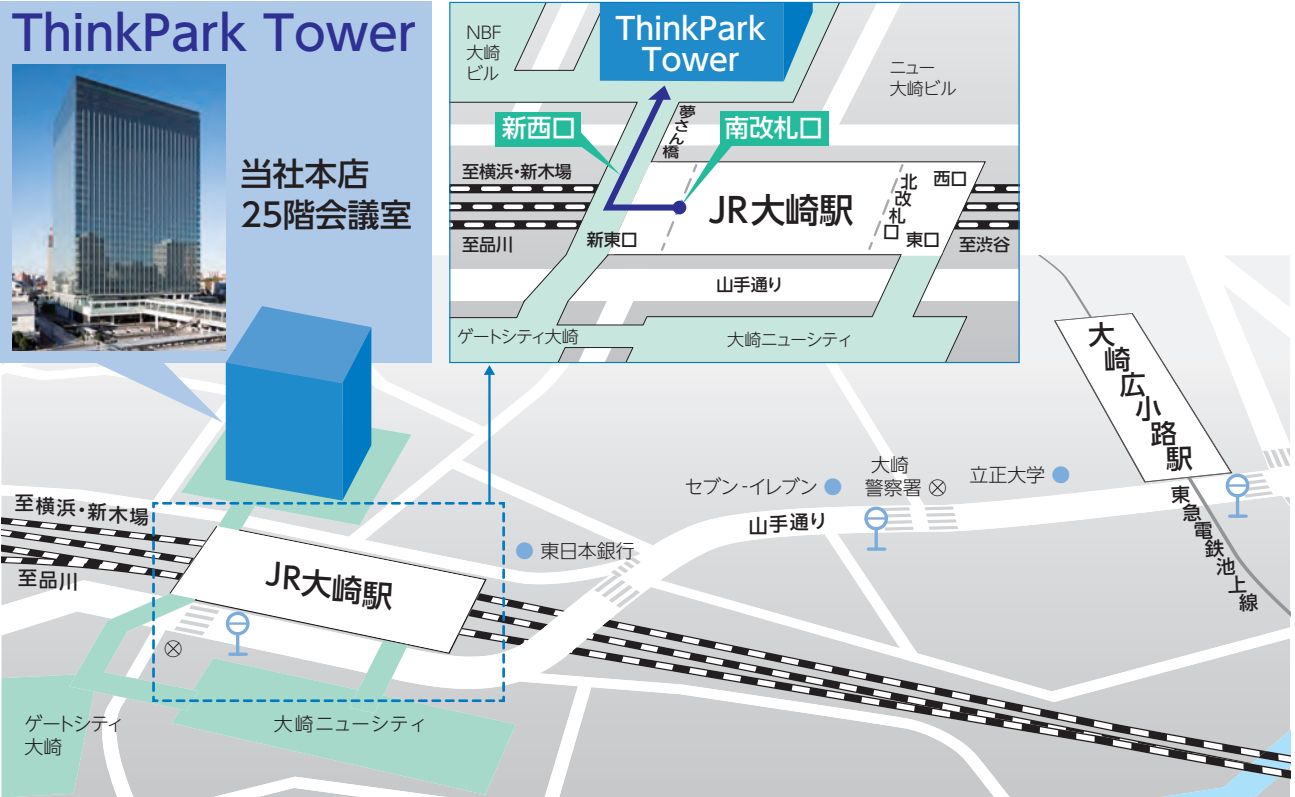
ThinkPark Tower

当社本店
25階会議室

NBF
大崎
ビル

ThinkPark Tower

ニュー
大崎ビル

夢さん橋

新西口

南改札口

至横浜・新木場

北改札口

西口

JR大崎駅

至品川

新東口

東口

至渋谷

山手通り

ゲートシティ大崎

大崎ニューシティ

大崎広小路駅

大崎
警察署

セブン-イレブン

立正大学

至横浜・新木場

山手通り

東急電鉄池上線

東日本銀行

至品川

JR大崎駅

ゲートシティ
大崎

大崎ニューシティ